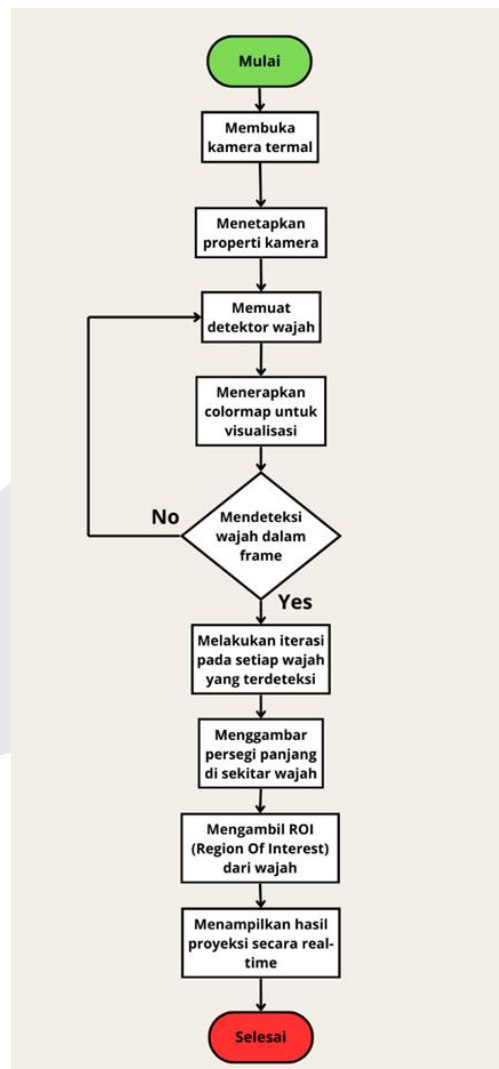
Mulai

Membuka kamera termal

Menetapkan properti kamera

Memuat detektor wajah

Menerapkan colormap untuk visualisasi

No

Mendeteksi wajah dalam frame

Yes

Melakukan iterasi pada setiap wajah yang terdeteksi

Menggambar persegi panjang di sekitar wajah

Mengambil ROI (Region Of Interest) dari wajah

Menampilkan hasil proyeksi secara real-time

Selesai